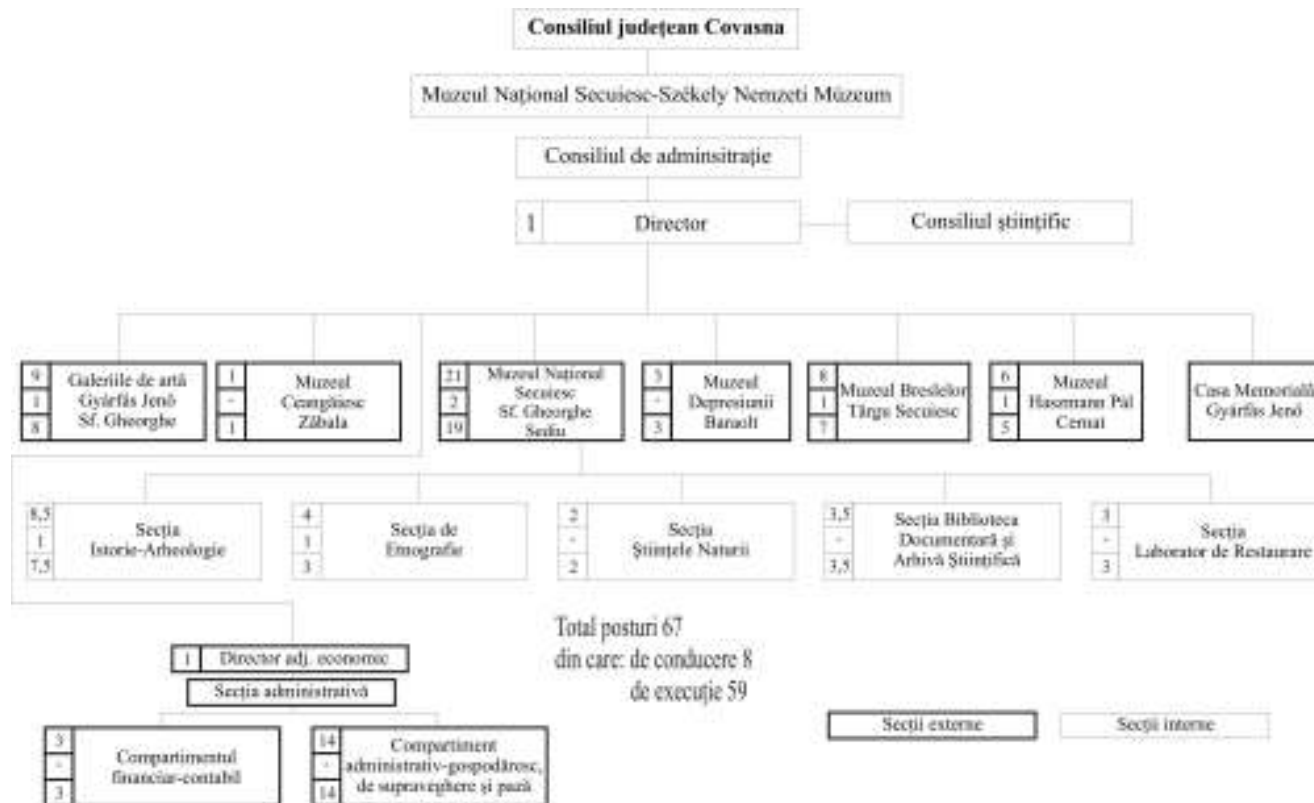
Consiliul județean Covasna

Muzeul Național Secuiesc-Székely Nemzeti Múzeum

Consiliul de adminsitrație

1 Director

Consiliul științific

9
1
8
Galeriile de artă Gyárfás Jenő Sf. Gheorghe

1
-
1
Muzeul Ceangăiesc Zăbala

21
2
19
Muzeul Național Secuiesc Sf. Gheorghe Sediu

3
-
3
Muzeul Depresiunii Baraolt

8
1
7
Muzeul Breslelor Târgu Secuiesc

6
1
5
Muzeul Haszmann Pál Cernat

Casa Memorială Gyárfás Jenő

8,5
1
7,5
Secția Istorie-Arheologie

4
1
3
Secția de Etnografie

2
-
2
Secția Științele Naturii

3,5
-
3,5
Secția Biblioteca Documentară și Arhivă Științifică

3
-
3
Secția Laborator de Restaurare

Total posturi 67
din care: de conducere 8
de execuție 59

1 Director adj. economic

Secția administrativă

3
-
3
Compartimentul financiar-contabil

14
-
14
Compartiment administrativ-gospodăresc, de supraveghere și pază

Secții externe

Secții interne